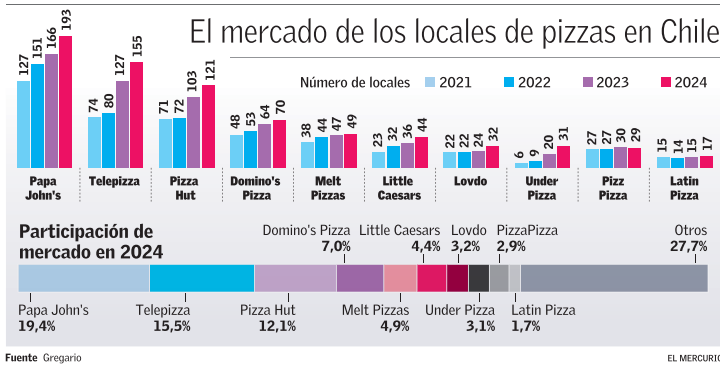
El mercado de los locales de pizzas en Chile

Número de locales 2021 2022 2023 2024

| | 2021 | 2022 | 2023 | 2024 |
|---|---|---|---|---|
| Papa John's | 127 | 151 | 166 | 193 |
| Telepizza | 74 | 80 | 127 | 155 |
| Pizza Hut | 71 | 72 | 103 | 121 |
| Domino's Pizza | 48 | 53 | 64 | 70 |
| Melt Pizzas | 38 | 44 | 47 | 49 |
| Little Caesars | 23 | 32 | 36 | 44 |
| Lovdo | 22 | 22 | 22 | 32 |
| Under Pizza | 6 | 9 | 20 | 31 |
| Pizz Pizza | 27 | 27 | 30 | 29 |
| Latin Pizza | 15 | 14 | 15 | 17 |

Participación de mercado en 2024

Domino's Pizza 7,0%
Little Caesars 4,4%
Lovdo 3,2%
PizzaPizza 2,9%
Otros 27,7%
Papa John's 19,4%
Telepizza 15,5%
Pizza Hut 12,1%
Melt Pizzas 4,9%
Under Pizza 3,1%
Latin Pizza 1,7%

Fuente Gregario

EL MERCURIO